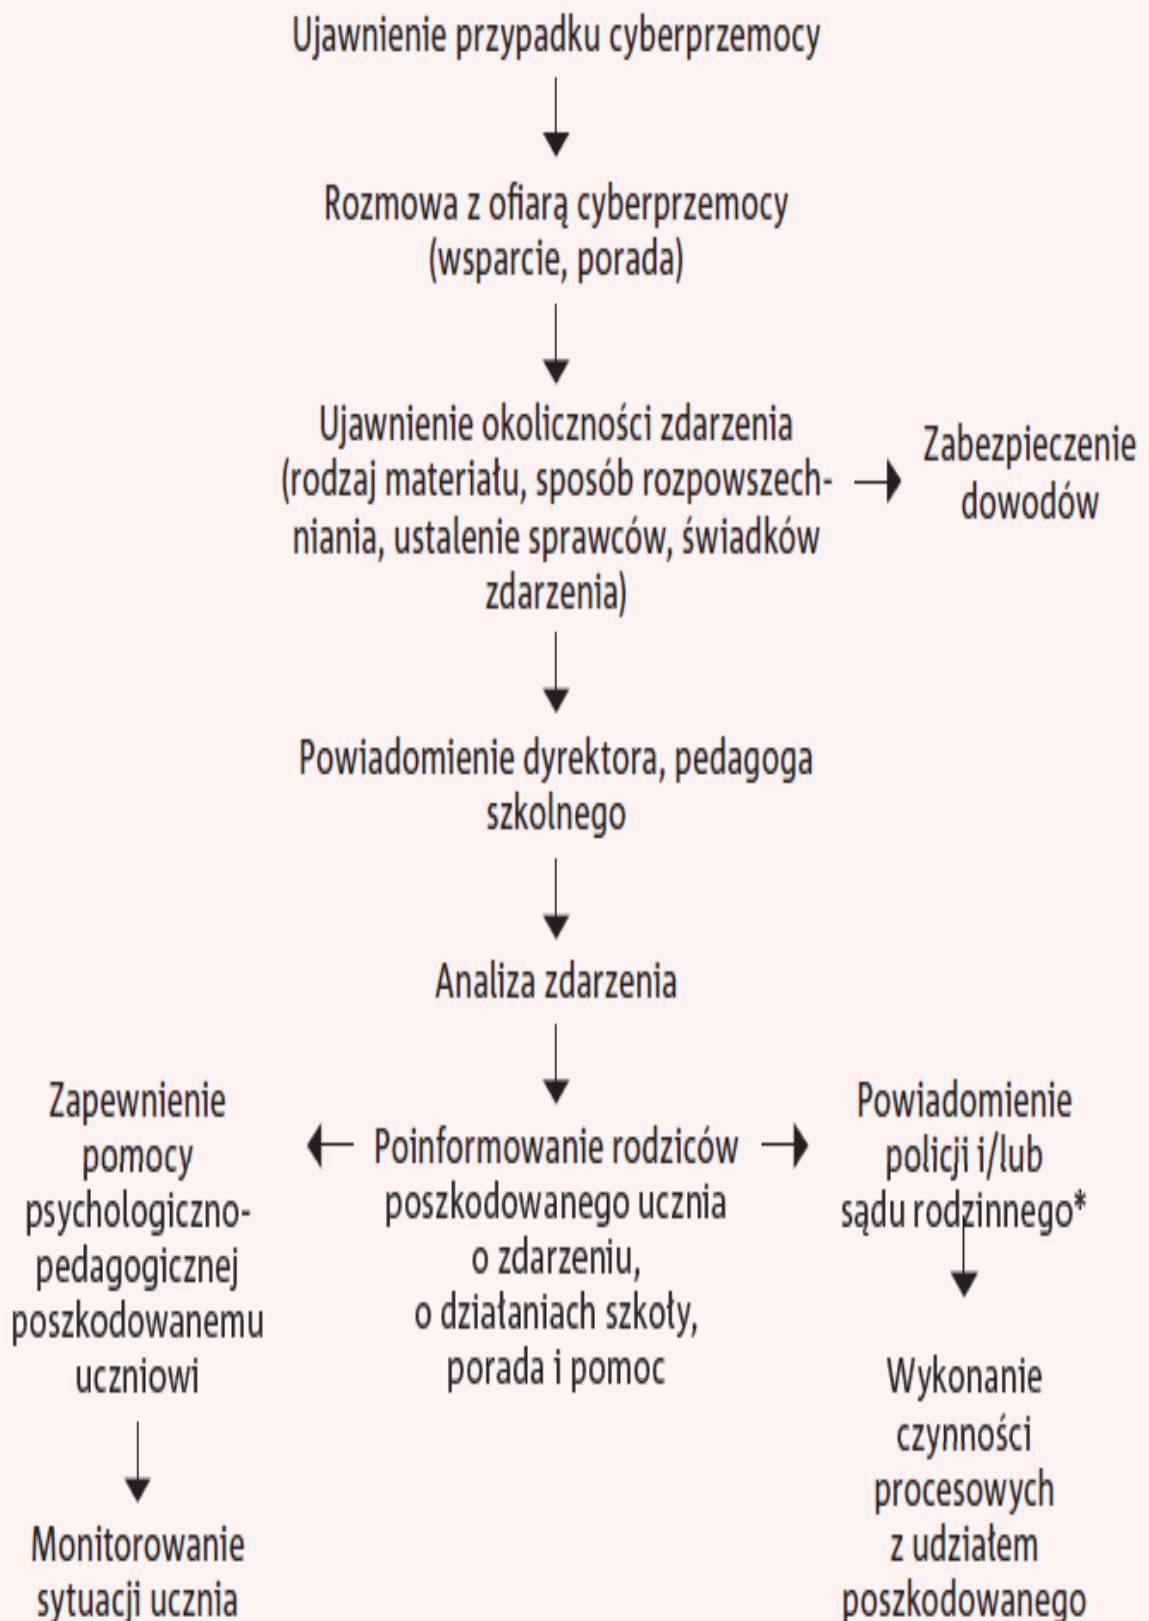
Ujawnienie przypadku cyberprzemocy

Rozmowa z ofiarą cyberprzemocy (wsparcie, porada)

Ujawnienie okoliczności zdarzenia (rodzaj materiału, sposób rozpowszechniania, ustalenie sprawców, świadków zdarzenia)

Zabezpieczenie dowodów

Powiadomienie dyrektora, pedagoga szkolnego

Analiza zdarzenia

Zapewnienie pomocy psychologiczno-pedagogicznej poszkodowanemu uczniowi

Poinformowanie rodziców poszkodowanego ucznia o zdarzeniu, o działaniach szkoły, porada i pomoc

Powiadomienie policji i/lub sądu rodzinnego*

Monitorowanie sytuacji ucznia

Wykonanie czynności procesowych z udziałem poszkodowanego